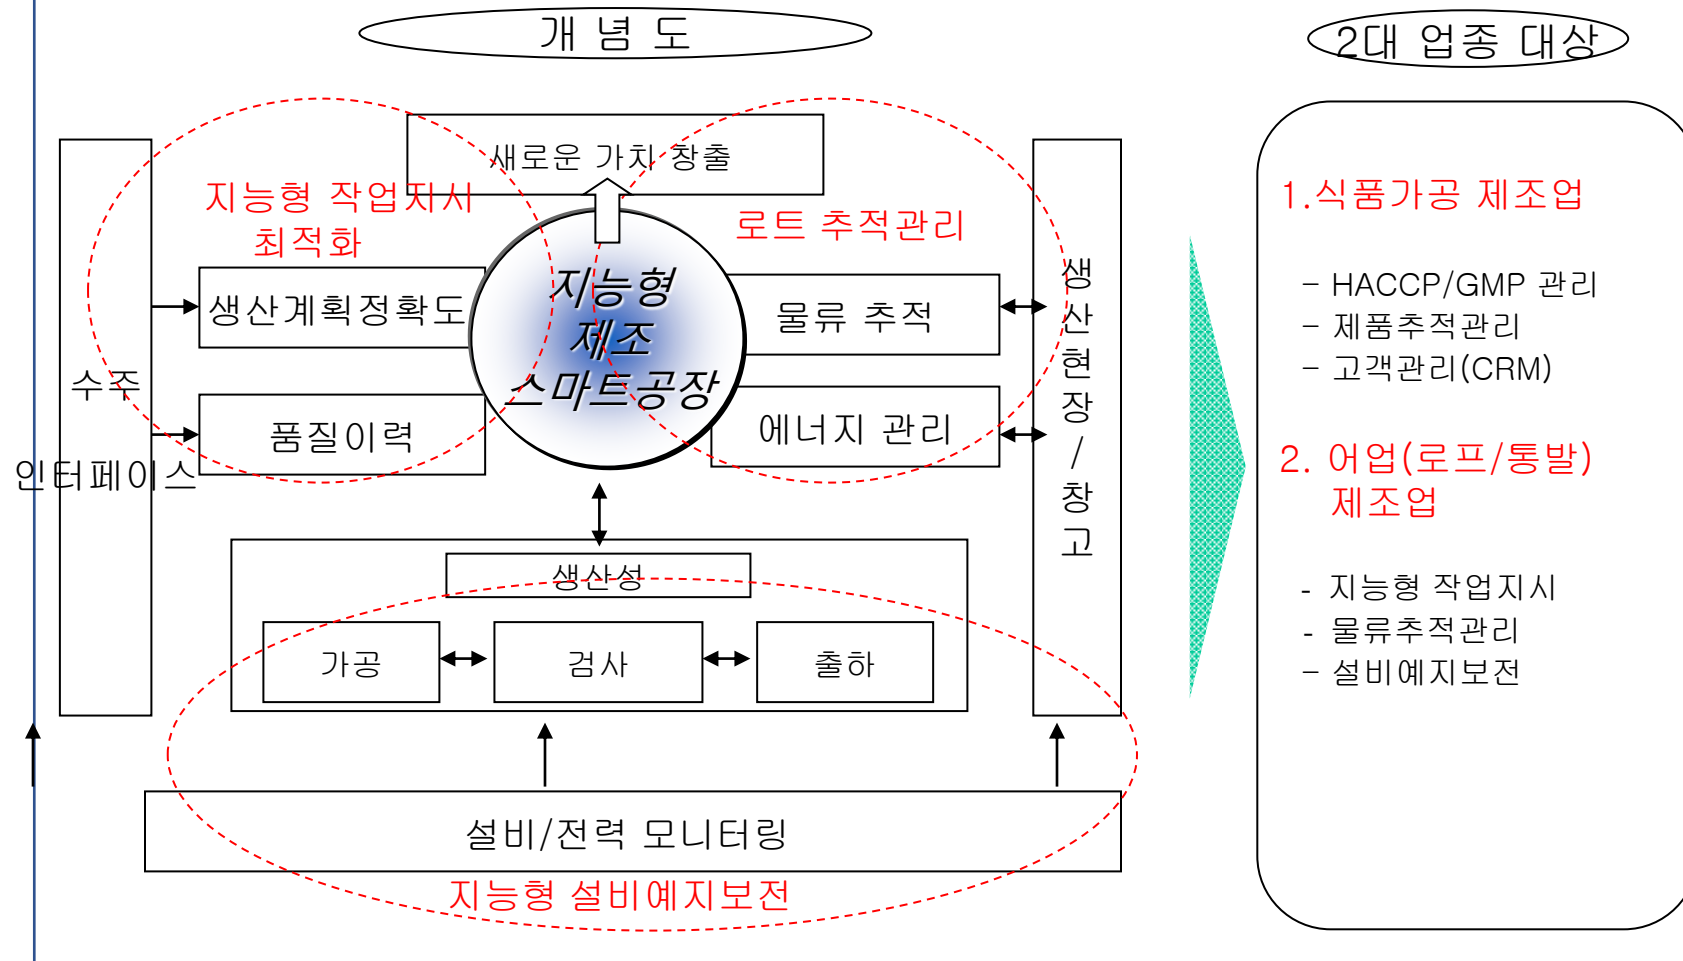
개 념 도

2대 업종 대상

새로운 가치 창출

지능형 작업지시
최적화

로트 추적관리

생산계획정확도

지능형
제조
스마트공장

물류 추적

생산현장/창고

수주

품질이력

에너지 관리

인터페이스

생산성

가공

검사

출하

설비/전력 모니터링

지능형 설비예지보전

1.식품가공 제조업

- HACCP/GMP 관리
- 제품추적관리
- 고객관리(CRM)

2. 어업(로프/통발)
제조업

- 지능형 작업지시
- 물류추적관리
- 설비예지보전